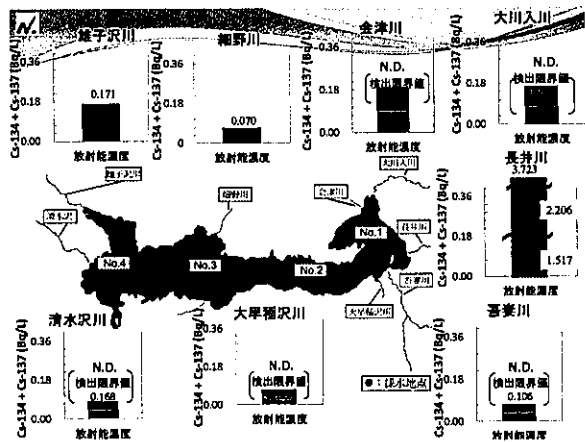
雄子沢川
0.36
0.18
0.00
Cs-134 + Cs-137 (Bq/l)
0.171
放射能濃度

細野川
0.36
0.18
0
Cs-134 + Cs-137 (Bq/l)
0.070
放射能濃度

金沢川
0.36
0.18
0.00
Cs-134 + Cs-137 (Bq/l)
N.D.
検出限界値
放射能濃度

大川入川
0.36
0.18
0.00
Cs-134 + Cs-137 (Bq/l)
N.D.
検出限界値
放射能濃度

長井川
3.723
0.36
0.18
0.00
Cs-134 + Cs-137 (Bq/l)
2.206
1.517
放射能濃度

雄子沢川
細野川
金沢川
大川入川
清水沢川
長井川
喜妻川
大早稲沢川
No.1
No.2
No.3
No.4

清水沢川
0.36
0.18
0.00
Cs-134 + Cs-137 (Bq/l)
N.D.
検出限界値
0.168
放射能濃度

大早稲沢川
N.D.
検出限界値
放射能濃度

●：採水地点

喜妻川
0.36
0.18
0.00
Cs-134 + Cs-137 (Bq/l)
N.D.
検出限界値
0.106
放射能濃度